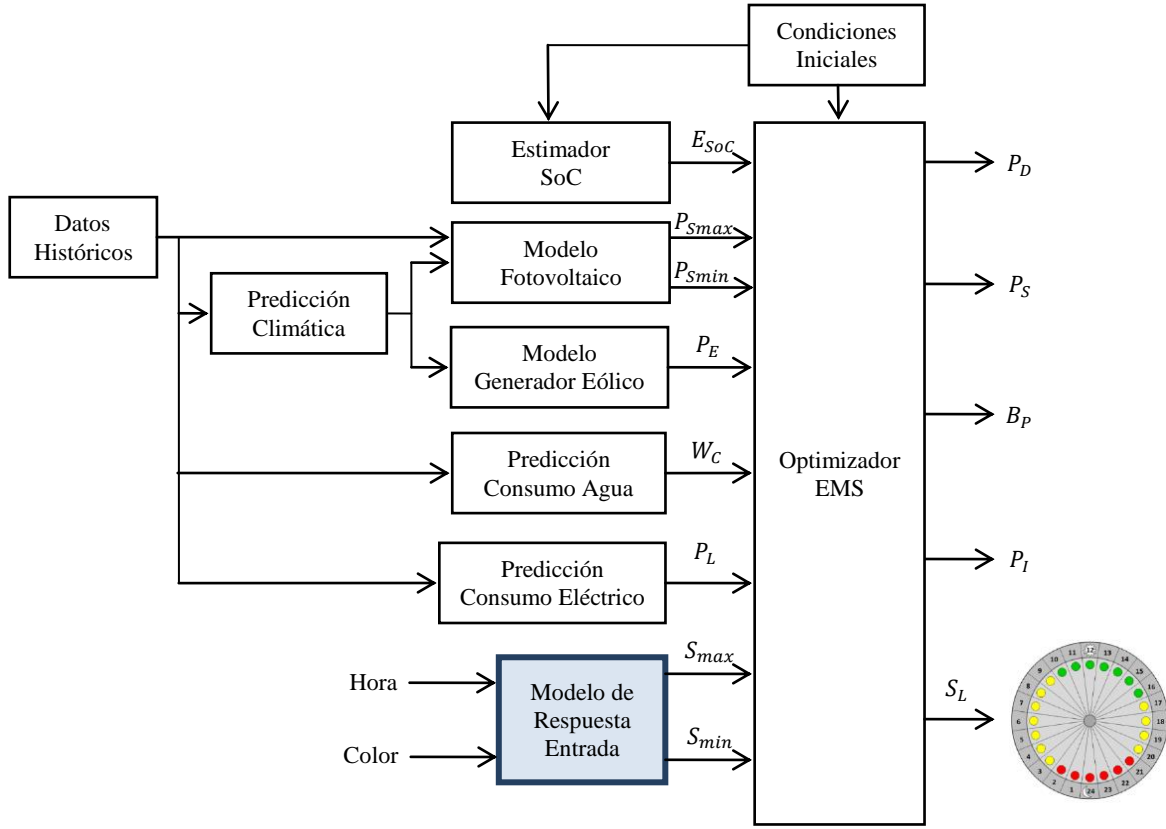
Condiciones Iniciales

Estimador SoC

$E_{SoC}$

Datos Históricos

Modelo Fotovoltaico

$P_{Smax}$

$P_{Smin}$

Predicción Climática

Modelo Generador Eólico

$P_E$

Predicción Consumo Agua

$W_C$

Predicción Consumo Eléctrico

$P_L$

Optimizador EMS

$P_D$

$P_S$

$B_P$

$P_I$

$S_L$

Hora

Color

Modelo de Respuesta Entrada

$S_{max}$

$S_{min}$

12 13 14 15 16 17 18 19 20 21 22 23 24 1 2 3 4 5 6 7 8 9 10 11